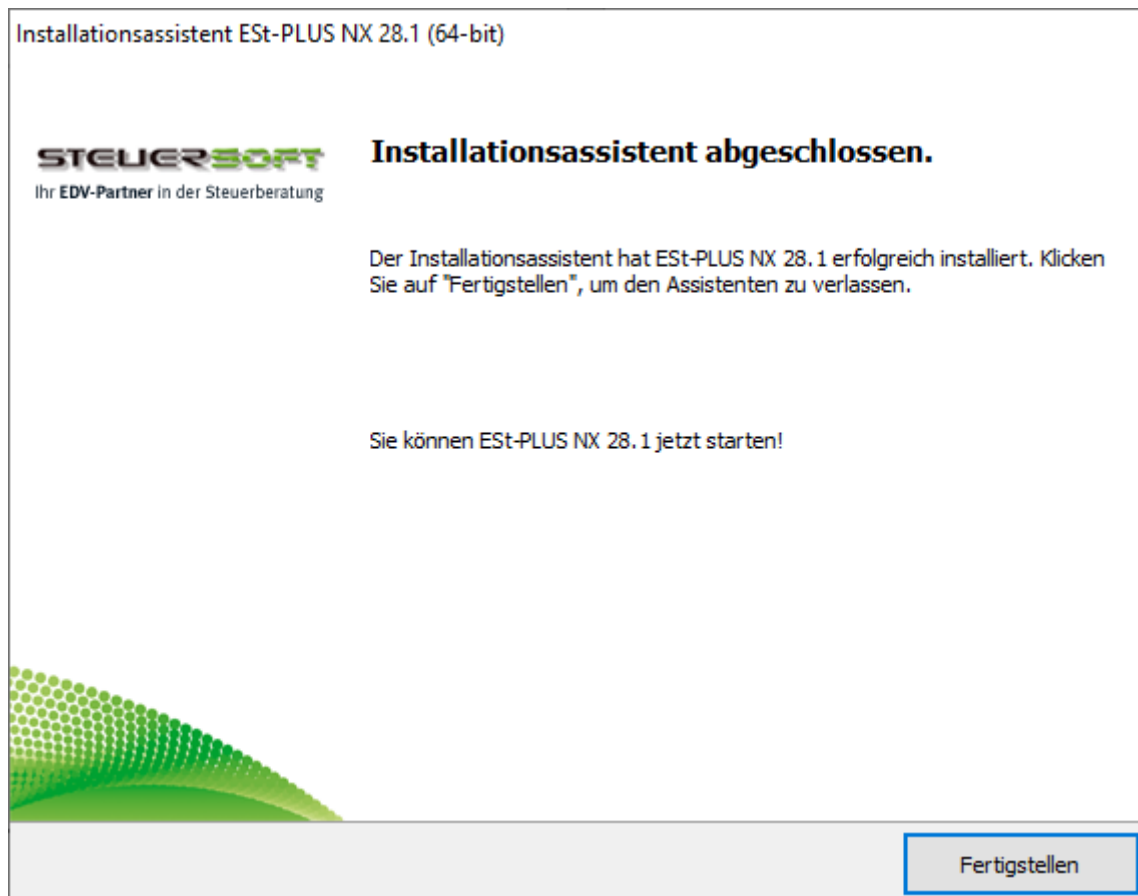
Installationsassistent ESt-PLUS NX 28.1 (64-bit)

STEUERSOFT
Ihr EDV-Partner in der Steuerberatung

Installationsassistent abgeschlossen.

Der Installationsassistent hat ESt-PLUS NX 28.1 erfolgreich installiert. Klicken Sie auf "Fertigstellen", um den Assistenten zu verlassen.

Sie können ESt-PLUS NX 28.1 jetzt starten!

Fertigstellen